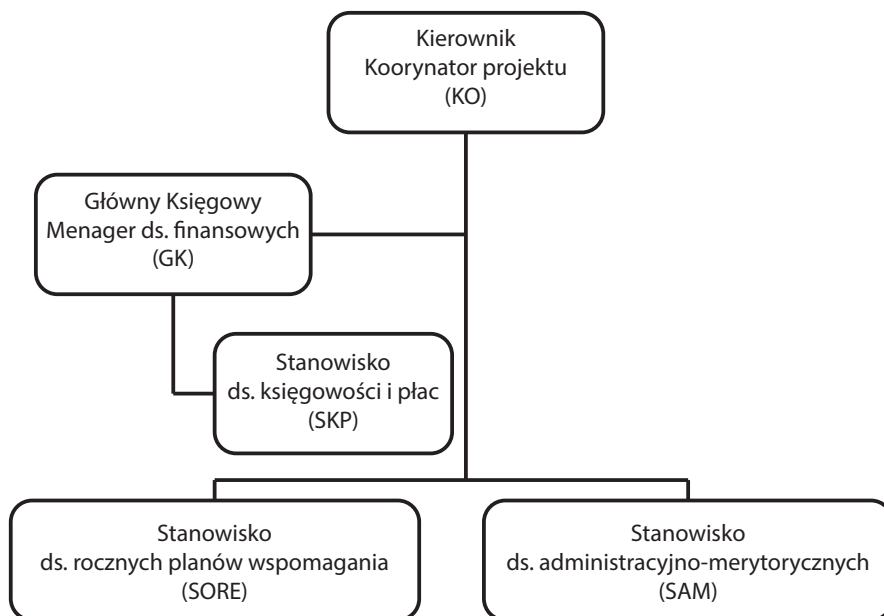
Kierownik
Koorynator projektu
(KO)

Główny Księgowy
Menager ds. finansowych
(GK)

Stanowisko
ds. księgowości i płac
(SKP)

Stanowisko
ds. rocznych planów wspomagania
(SORE)

Stanowisko
ds. administracyjno-merytorycznych
(SAM)